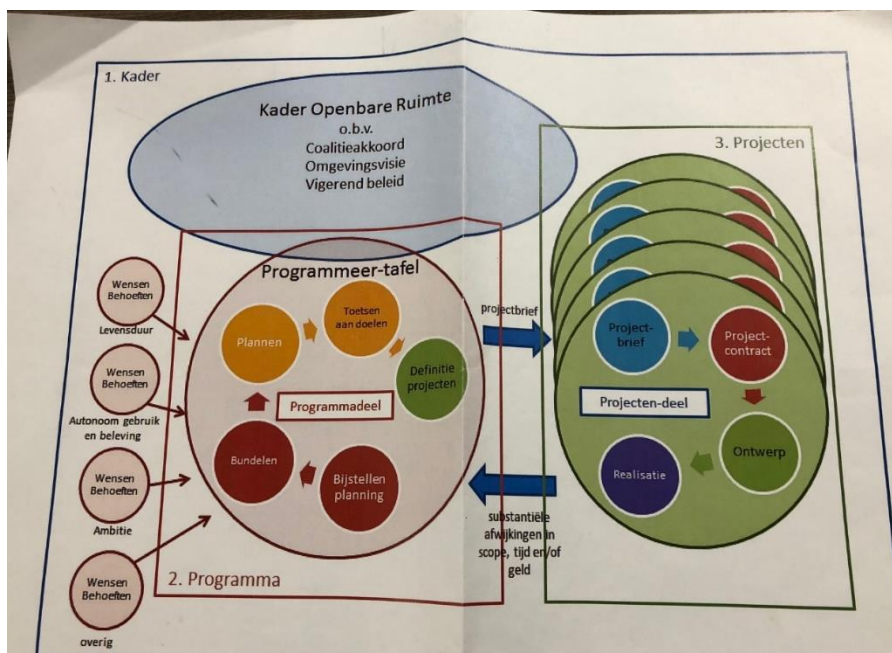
1. Kader

Kader Openbare Ruimte
o.b.v.
Coalitieakkoord
Omgevingsvisie
Vigerend beleid

3. Projecten

Programmeer-tafel

Wensen
Behoeften
Levensduur

Wensen
Behoeften
Autonoom gebruik en beleving

Wensen
Behoeften
Ambitie

Wensen
Behoeften
overig

Plannen

Toetsen aan doelen

Definitie projecten

Programmadeel

Bundelen

Bijstellen planning

2. Programma

projectbrief

substantiële afwijkingen in scope, tijd en/of geld

Project-brief

Project-contract

Projecten-deel

Ontwerp

Realisatie